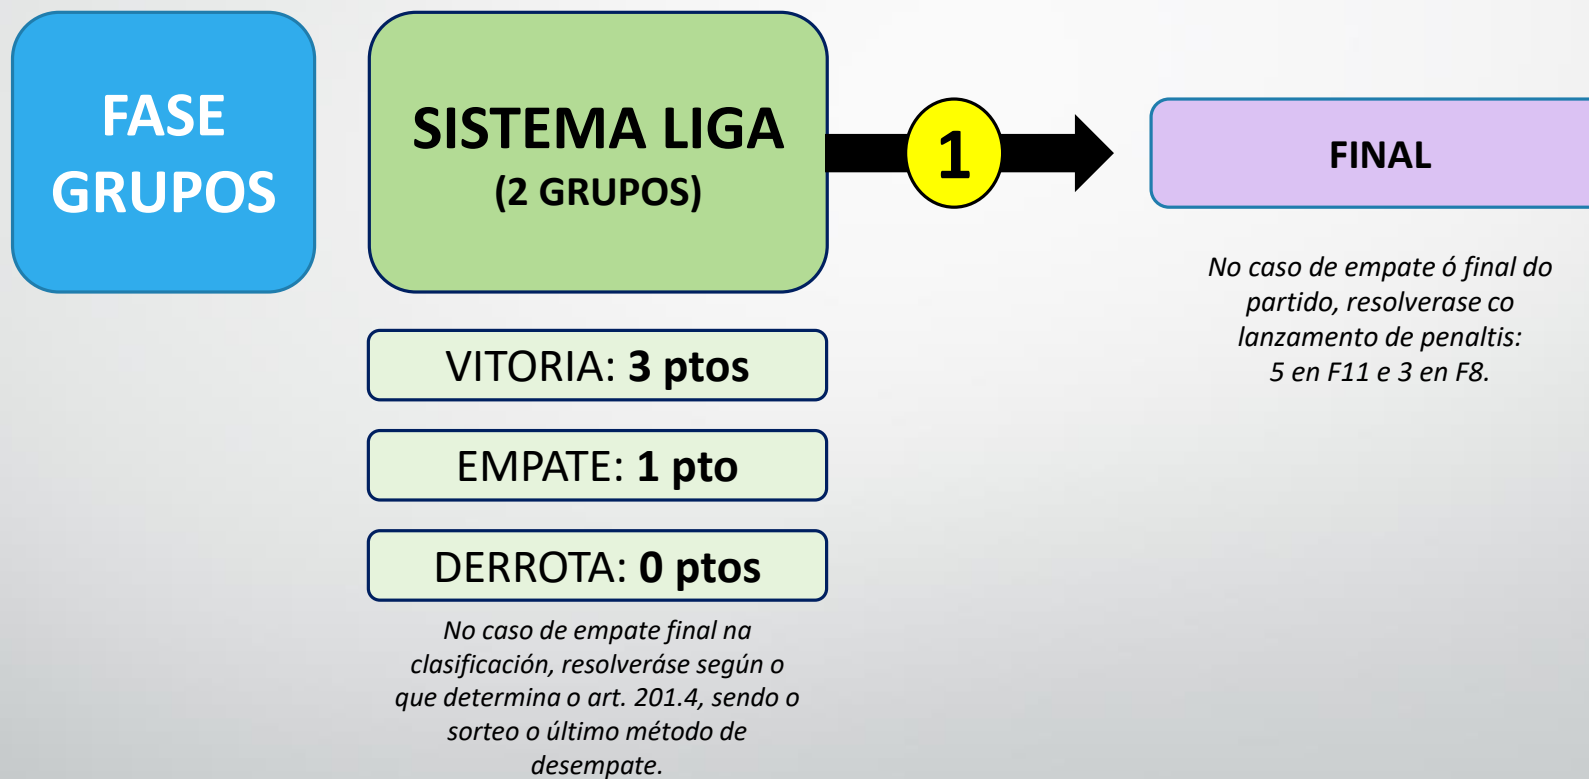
FASE GRUPOS

SISTEMA LIGA
(2 GRUPOS)

1

FINAL

No caso de empate ó final do partido, resolverase co lanzamento de penaltis: 5 en F11 e 3 en F8.

VITORIA: 3 ptos

EMPATE: 1 pto

DERROTA: 0 ptos

No caso de empate final na clasificación, resolveráse según o que determina o art. 201.4, sendo o sorteo o último método de desempate.